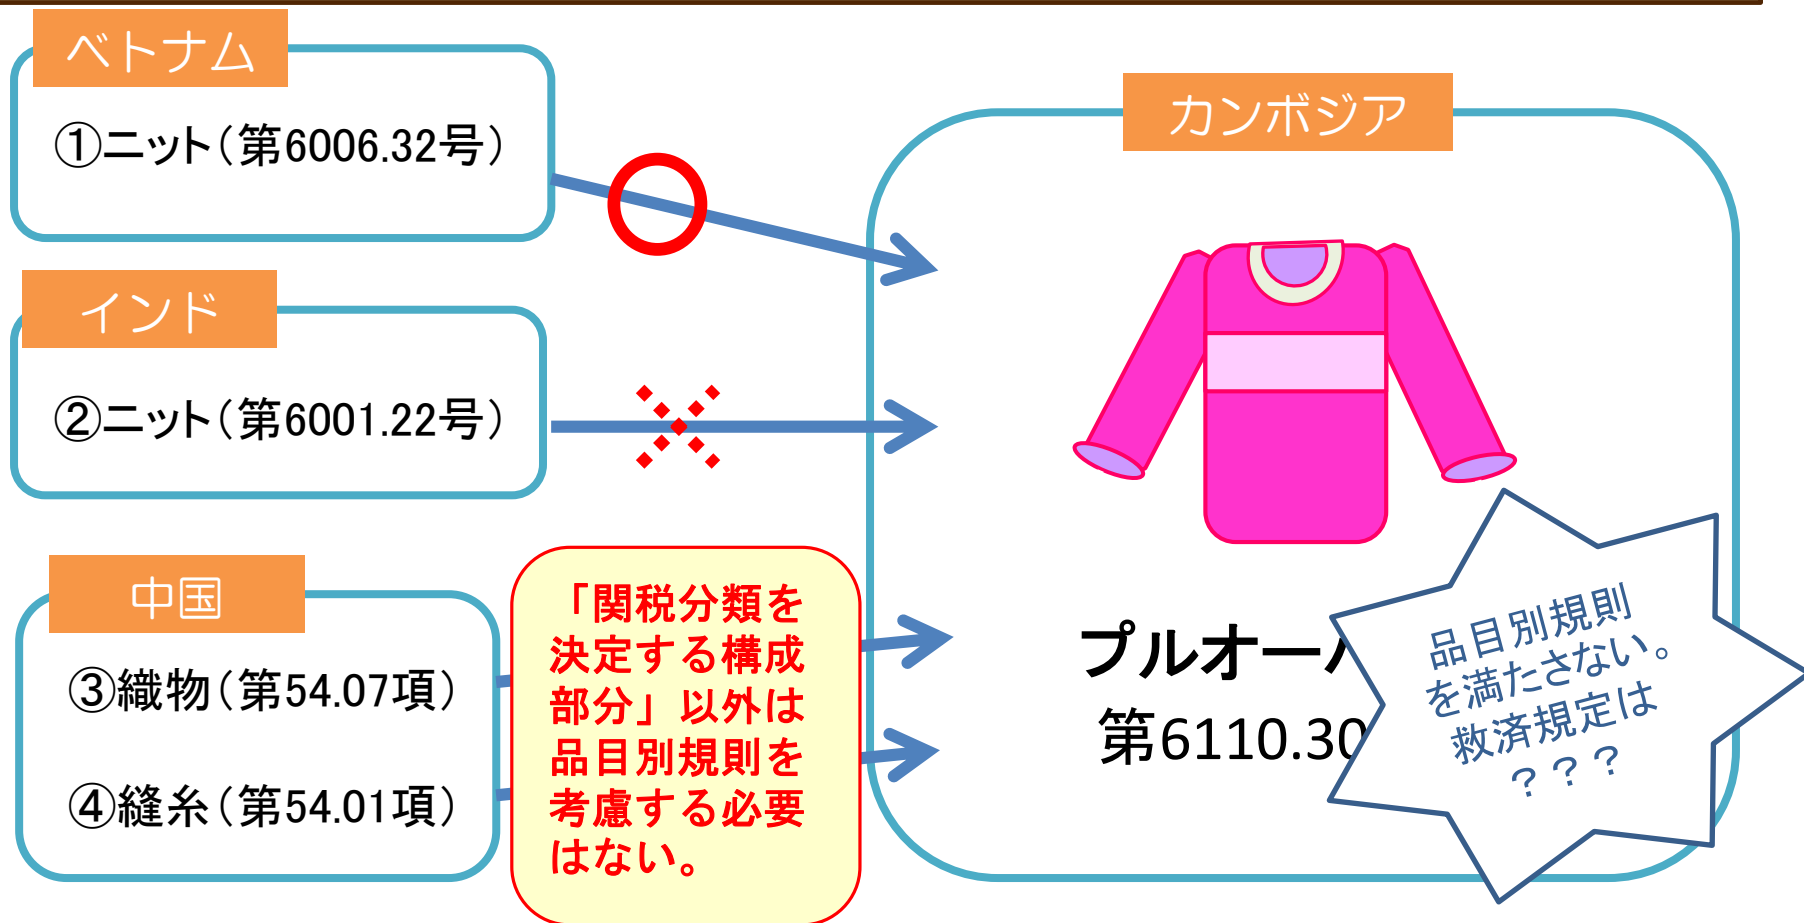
ベトナム

①ニット（第6006.32号）

インド

②ニット（第6001.22号）

中国

③織物（第54.07項）

④縫糸（第54.01項）

「関税分類を決定する構成部分」以外は品目別規則を考慮する必要はない。

カンボジア

プルオー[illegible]
第6110.30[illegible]

品目別規則を満たさない。救済規定は？？？